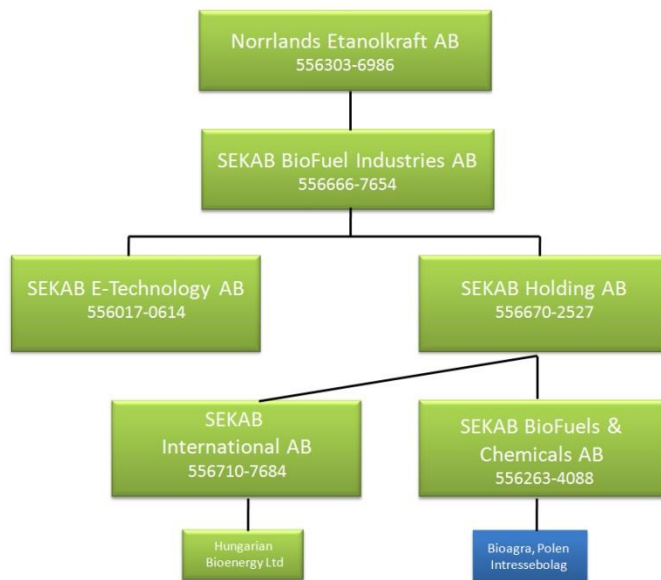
Norrlands Etanolkraft AB
556303-6986

SEKAB BioFuel Industries AB
556666-7654

SEKAB E-Technology AB
556017-0614

SEKAB Holding AB
556670-2527

SEKAB International AB
556710-7684

SEKAB BioFuels & Chemicals AB
556263-4088

Hungarian Bioenergy Ltd

Bioagra, Polen Intressebolag